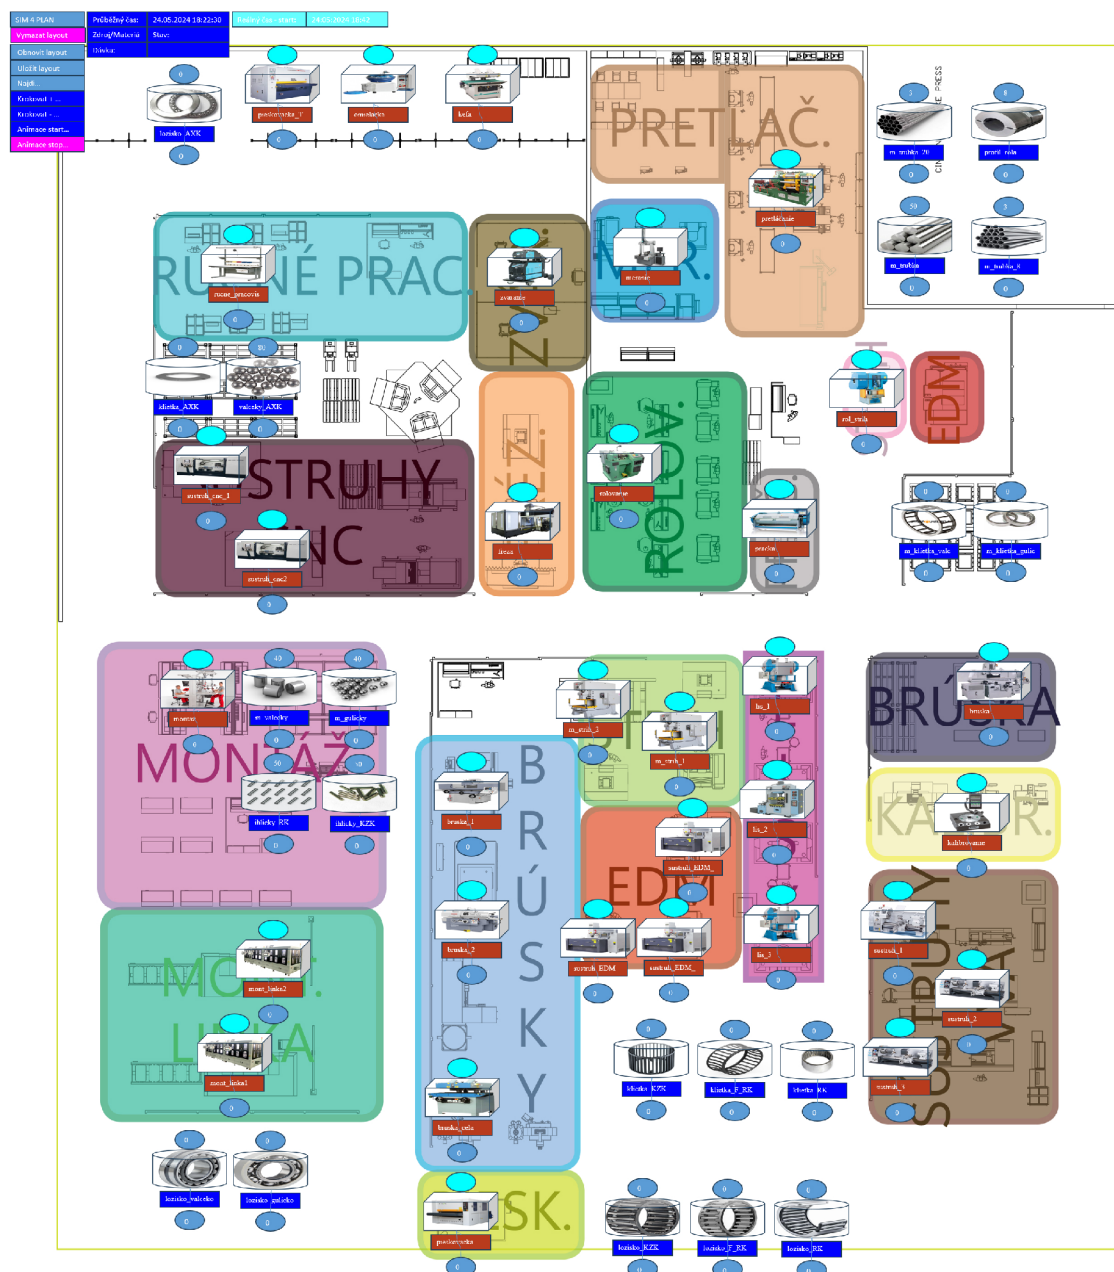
SIM 4 PLAN
Vymazat layout
Obnovit layout
Uložit layout
Najdi...
Krokovat 1 ...
Krokovat - ...
Animace start...
Animace stop...

Průběžný čas: 24.05.2024 18:22:30
Zdroj/Materiál: Stav:
Událost:

Reálný čas - start: 24.05.2024 18:22

0
lozisko_AXK
0
0
prestrihacka_T
0
omilacka
0
0
bola
0

PRETLAČ.
5
m_trubka_20
0
8
profil_rola
0
50
m_trubka
0
5
m_trubka_8
0
PRESS
CNC
pretlacanie
0

RUČNÉ PRAC.
rucne_pracovis
0
0
80
klietka_AXK
0
valceky_AXK
0
ZVÁR.
zvaranie
0
MER.
meranie
0

STRUHY CNC
sustruh_cnc_1
0
sustruh_cnc2
0
ZVÁR.
liesta
0
ROLOV.
rolovanie
0
pracka
0
rol_strih
0
EDM
0
0
0
m_klietka_valc
0
m_klietka_gulic
0
0

MONTÁŽ
montaz
0
40
m_valceky
0
40
m_gulicky
0
50
40
ihlicky_RK
0
ihlicky_KZK
0
B R Ú S K Y
bruska_1
0
bruska_2
0
bruska_cela
0
m_strih_2
0
m_strih_1
0
STRIH
EDM
sustruh_EDM
sustruh_EDM_
0
0
0
lis_1
0
lis_2
0
lis_3
0
BRÚSKA
bruska
0
KALIBR.
kalibrovanie
0
SÚSTRUHY
sustruh_1
0
sustruh_2
0
sustruh_3
0
MONT. LINKA
mont_linka2
0
mont_linka1
0
0
klietka_KZK
0
0
klietka_F_RK
0
0
klietka_RK
0
0
lozisko_valcek
0
0
lozisko_gulick
0
BLSK.
prestrihacka
0
0
lozisko_KZK
0
0
lozisko_F_RK
0
0
lozisko_RK
0